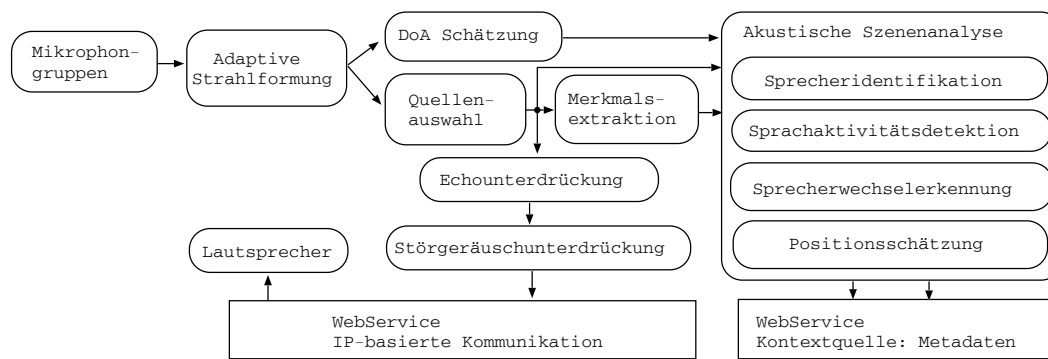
Mikrophongruppen

Adaptive Strahlformung

DoA Schätzung

Quellenauswahl

Merkmalsextraktion

Echounterdrückung

Störgeräuschunterdrückung

Lautsprecher

Akustische Szenenanalyse

Sprecheridentifikation

Sprachaktivitätsdetektion

Sprecherwechselerkennung

Positionsschätzung

WebService
IP-basierte Kommunikation

WebService
Kontextquelle: Metadaten